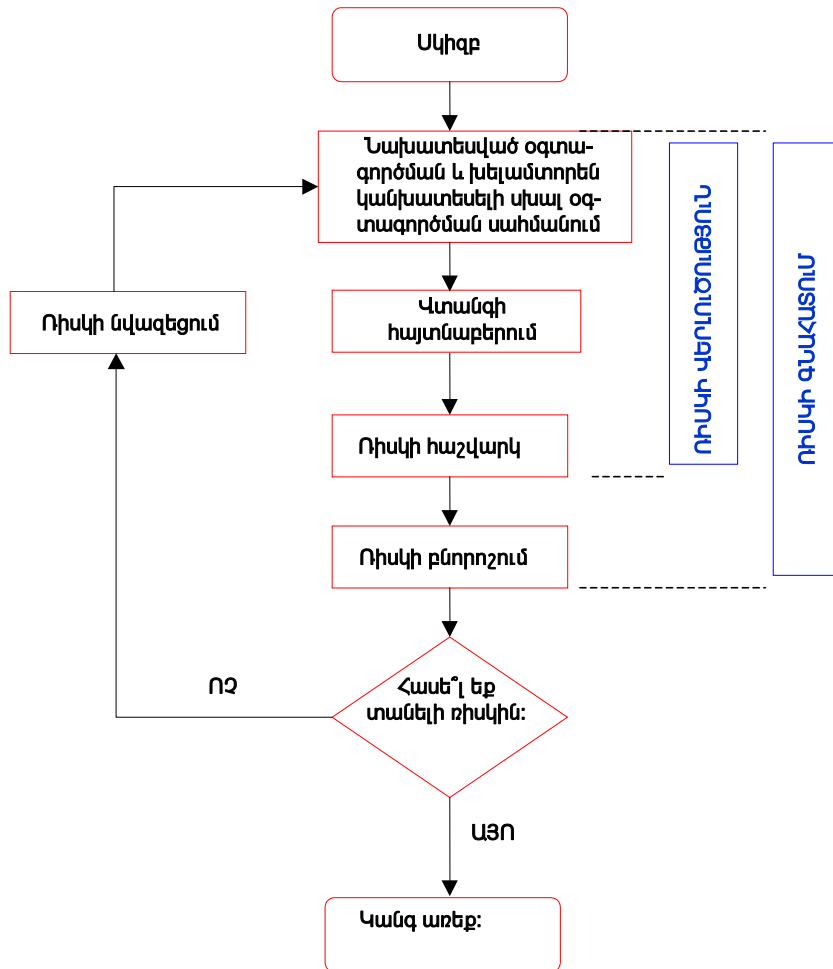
Սկիզբ

Նախատեսված օգտագործման և խելամտորեն կանխատեսելի սխալ օգտագործման սահմանում

Ռիսկի նվազեցում

Վտանգի հայտնաբերում

Ռիսկի հաշվարկ

Ռիսկի բնորոշում

ՌԻՍԿԻ ՎԵՐԼՈՒԾՈՒԹՅՈՒՆ

ՌԻՍԿԻ ԳՆԱՀԱՏՈՒՄ

ՈՉ

Հասե՞լ եք տանելի ռիսկին:

ԱՅՈ

Կանգ առեք: